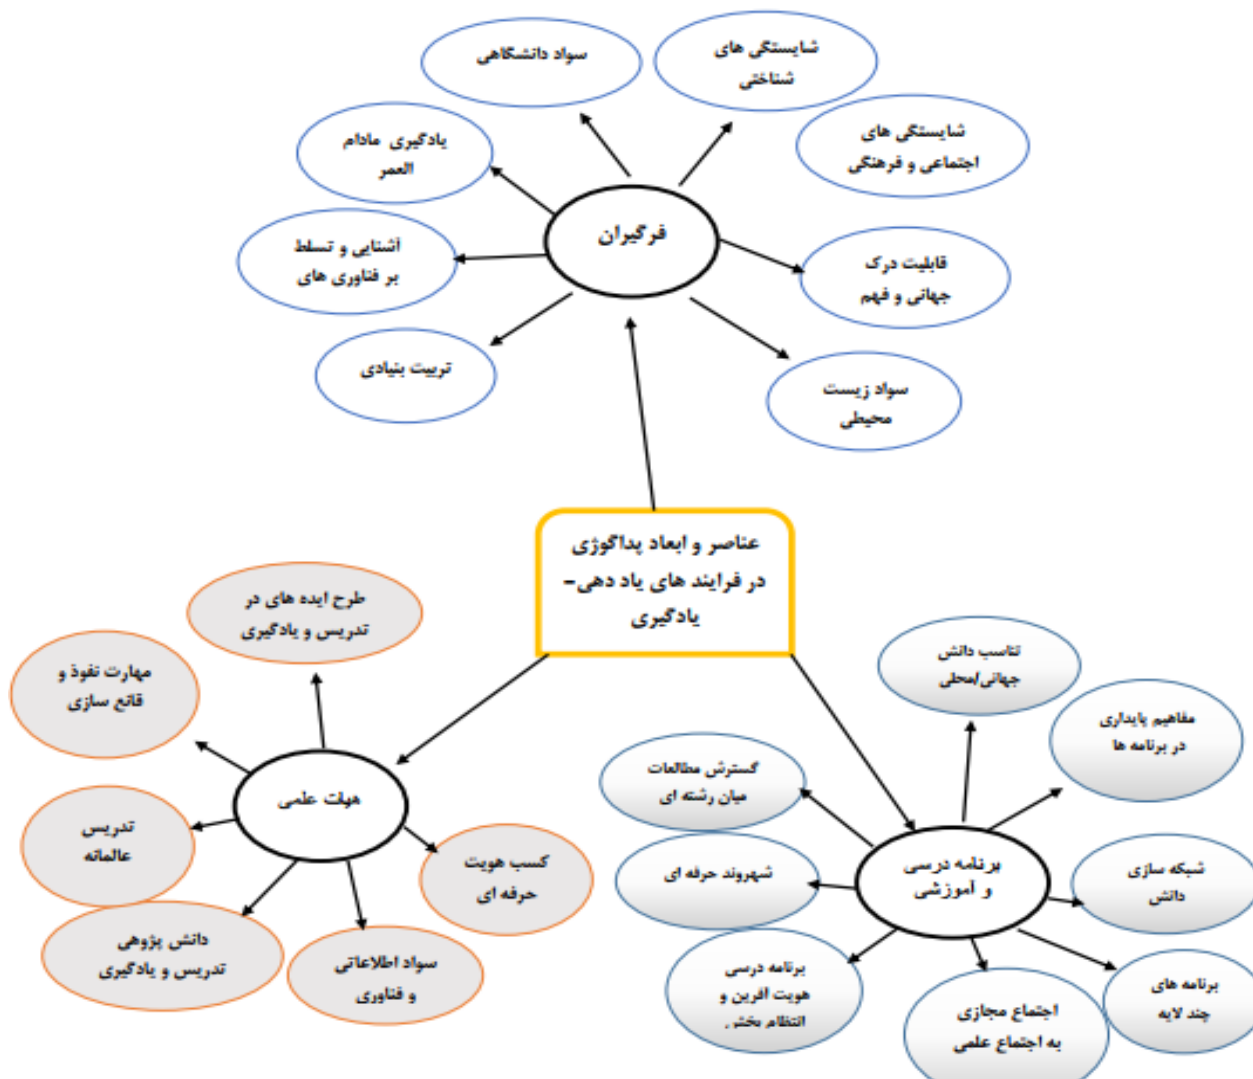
سواد دانشگاهی

شایستگی های شناختی

شایستگی های اجتماعی و فرهنگی

یادگیری مادام العمر

فرگیران

آشنایی و تسلط بر فناوری های

قابلیت درک جهانی و فهم

تربیت بنیادی

سواد زیست محیطی

عناصر و ابعاد پداگوژی در فرایند های یاد دهی- یادگیری

طرح ایده های در تدریس و یادگیری

مهارت نفوذ و قانع سازی

هیئت علمی

تدریس عالمانه

کسب هویت حرفه ای

دانش پژوهی تدریس و یادگیری

سواد اطلاعاتی و فناوری

تناسب دانش جهانی/محلی

مفاهیم پایداری در برنامه ها

گسترش مطالعات میان رشته ای

شهروند حرفه ای

برنامه درسی و آموزشی

شبکه سازی دانش

برنامه درسی هویت آفرین و انتظام بخش

اجتماع مجازی به اجتماع علمی

برنامه های چند لایه